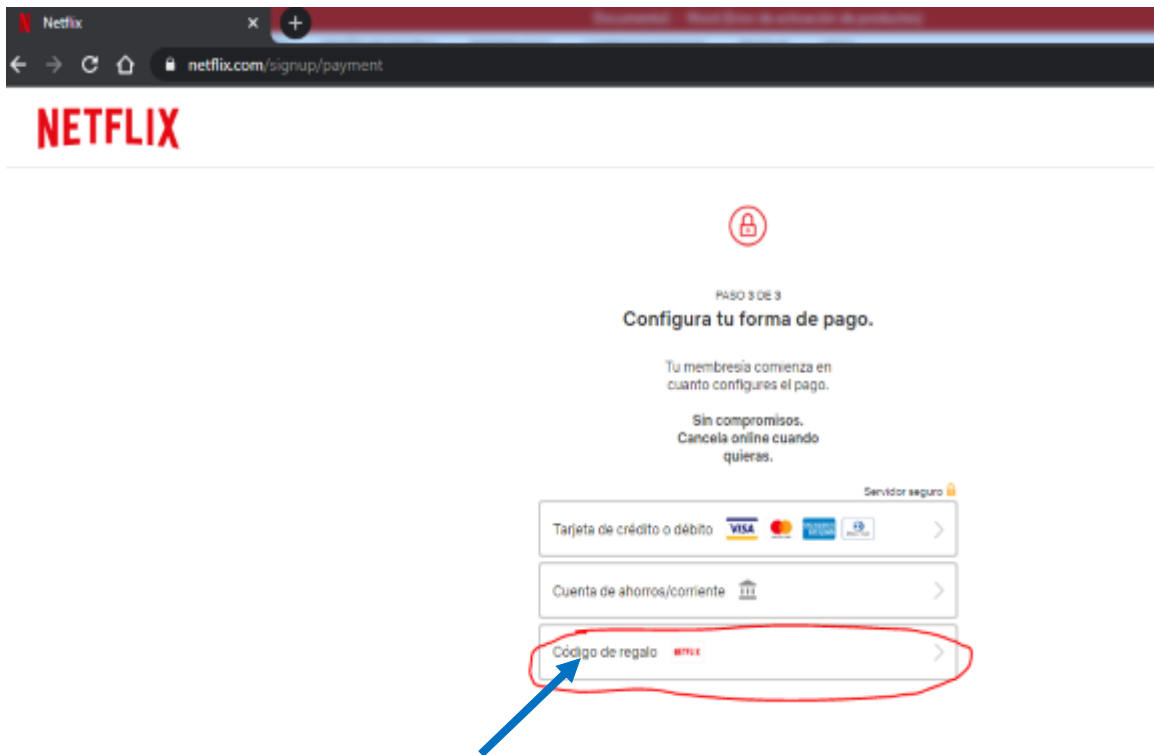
Netflix ×

netflix.com/signup/payment

NETFLIX

PASO 3 DE 3

Configura tu forma de pago.

Tu membresía comienza en cuanto configures el pago.

Sin compromisos.
Cancela online cuando quieras.

Servidor seguro

Tarjeta de crédito o débito VISA

Cuenta de ahorros/corriente

Código de regalo NETFLIX